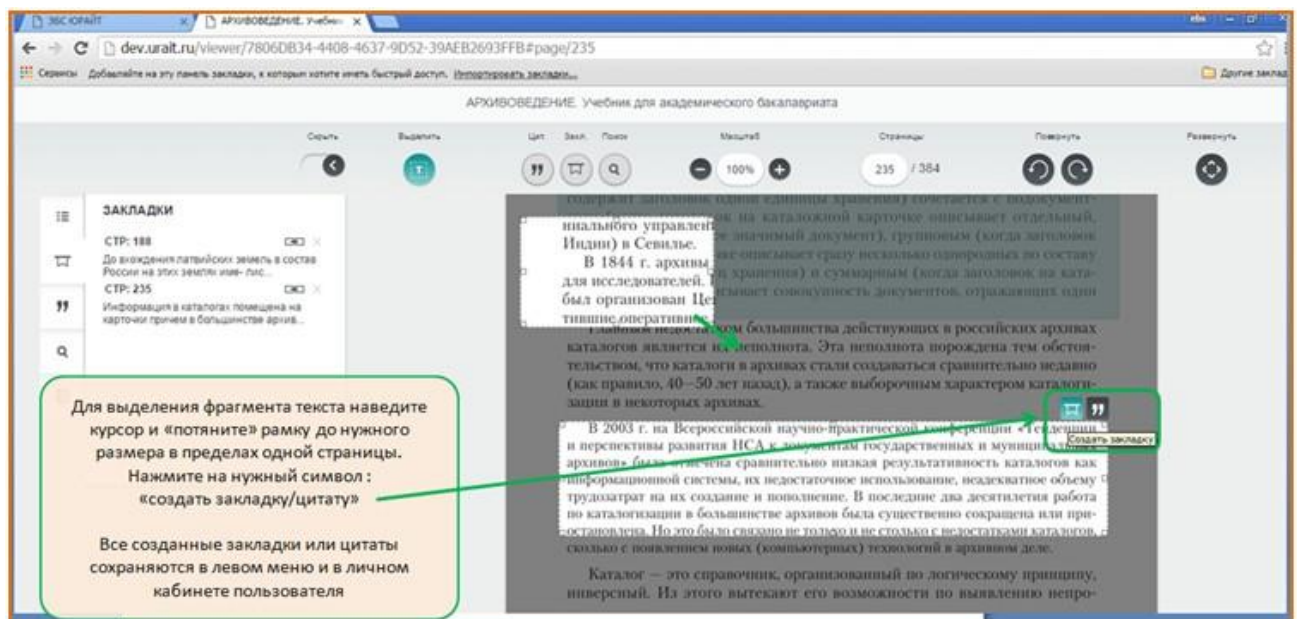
ЭБС ЮРАЙТ
АРХИВОВЕДЕНИЕ. Учебник
dev.urait.ru/viewer/7806DB34-4408-4637-9D52-39AEB2693FFB#page/235
Сервисы Добавляйте на эту панель закладки, к которым хотите иметь быстрый доступ. Импортировать закладки...
Другие заклад
АРХИВОВЕДЕНИЕ. Учебник для академического бакалавриата
Скрыть
Выделить
Цит. Закл. Поиск
Масштаб
100%
Страницы
235 / 384
Повернуть
Развернуть
ЗАКЛАДКИ
СТР: 188
До вхождения латвийских земель в состав России на этих землях име- лис...
СТР: 235
Информация в каталогах помещена на карточки причем в большинстве архив...
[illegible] ного управлен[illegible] Индии) в Севилье.
В 1844 г. архивы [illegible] для исследователей. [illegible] был организован Це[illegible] тившие оперативн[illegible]
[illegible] каталогов является их неполнота. Эта неполнота порождена тем обстоятельством, что каталоги в архивах стали создаваться сравнительно недавно (как правило, 40—50 лет назад), а также выборочным характером каталогизации в некоторых архивах.
В 2003 г. на Всероссийской научно-практической конференции «Тенденции и перспективы развития НСА к документам государственных и муниципальных архивов» была отмечена сравнительно низкая результативность каталогов как информационной системы, их недостаточное использование, неадекватное объему трудозатрат на их создание и пополнение. В последние два десятилетия работа по каталогизации в большинстве архивов была существенно сокращена или приостановлена. Но это было связано не только и не столько с недостатками каталогов, сколько с появлением новых (компьютерных) технологий в архивном деле.
Каталог — это справочник, организованный по логическому принципу, инверсный. Из этого вытекают его возможности по выявлению непро-
Создать закладку
Для выделения фрагмента текста наведите курсор и «потяните» рамку до нужного размера в пределах одной страницы. Нажмите на нужный символ : «создать закладку/цитату»
Все созданные закладки или цитаты сохраняются в левом меню и в личном кабинете пользователя